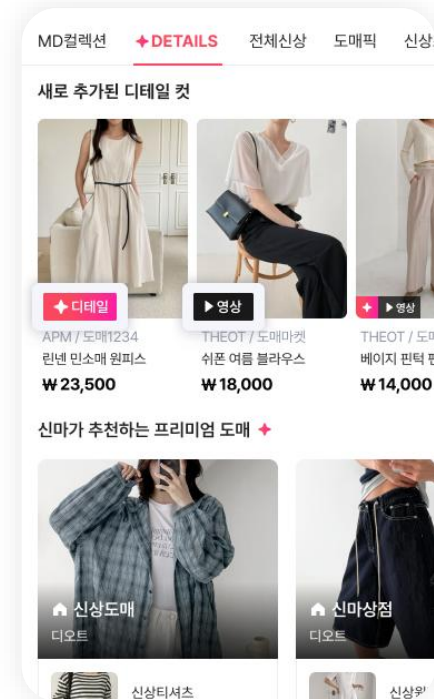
MD컬렉션 ✦DETAILS 전체신상 도매픽 신상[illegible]

새로 추가된 디테일 컷

✦디테일
APM / 도매1234
린넨 민소매 원피스
₩23,500

▶영상
THEOT / 도매마켓
쉬폰 여름 블라우스
₩18,000

✦ ▶영상
THEOT / 도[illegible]
베이지 핀턱 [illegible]
₩14,000

신마가 추천하는 프리미엄 도매 ✦

신상도매
디오트

신마상점
디오트

신상티셔츠

신상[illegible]